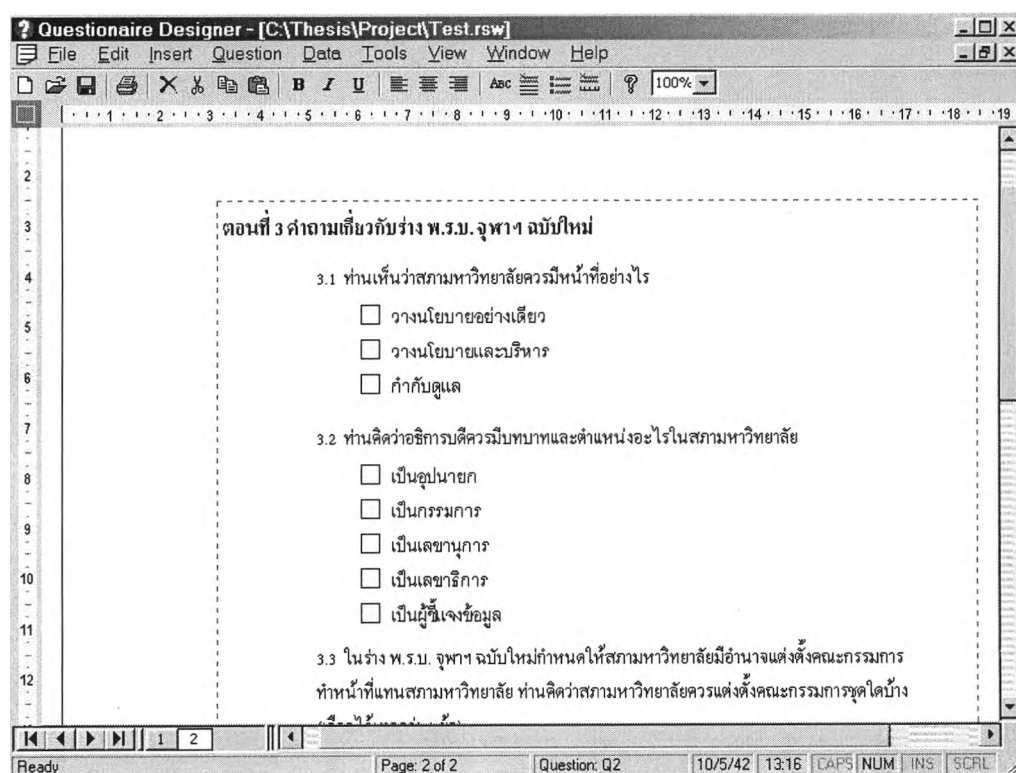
Questionaire Designer - [C:\Thesis\Project\Test.rsw]

File Edit Insert Question Data Tools View Window Help

100%

1 2 3 4 5 6 7 8 9 10 11 12 13 14 15 16 17 18 19

2 3 4 5 6 7 8 9 10 11 12

ตอนที่ 3 คำถามเกี่ยวกับร่าง พ.ร.บ. จุฬาฯ ฉบับใหม่

3.1 ท่านเห็นว่าสภามหาวิทยาลัยควรมีหน้าที่อย่างไร

☐ วางนโยบายอย่างเดียว

☐ วางนโยบายและบริหาร

☐ กำกับดูแล

3.2 ท่านคิดว่าอธิการบดีควรมีบทบาทและตำแหน่งอะไรในสภามหาวิทยาลัย

☐ เป็นอุปนายก

☐ เป็นกรรมการ

☐ เป็นเลขานุการ

☐ เป็นเลขาธิการ

☐ เป็นผู้ชี้แจงข้อมูล

3.3 ในร่าง พ.ร.บ. จุฬาฯ ฉบับใหม่กำหนดให้สภามหาวิทยาลัยมีอำนาจแต่งตั้งคณะกรรมการทำหน้าที่แทนสภามหาวิทยาลัย ท่านคิดว่าสภามหาวิทยาลัยควรแต่งตั้งคณะกรรมการชุดใดบ้าง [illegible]

1 2

Ready | Page: 2 of 2 | Question: Q2 | 10/5/42 | 13:16 | CAPS | NUM | INS | SCRL